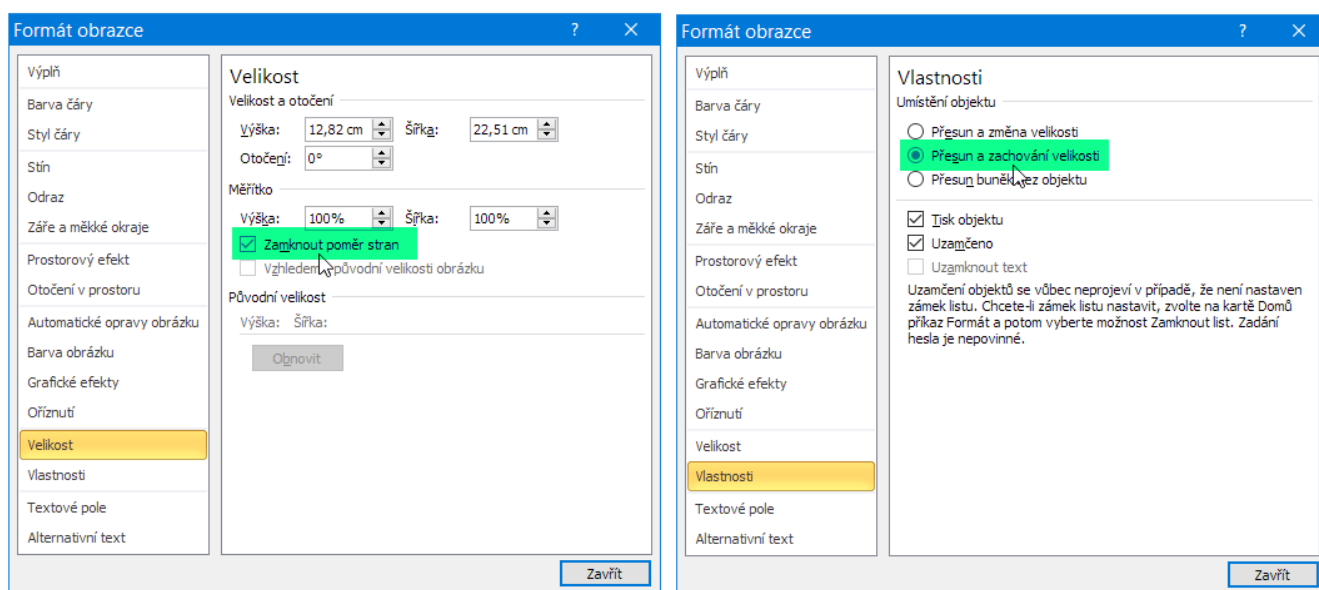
Formát obrazce ? ✕

Výplň
Barva čáry
Styl čáry
Stín
Odraz
Záře a měkké okraje
Prostorový efekt
Otočení v prostoru
Automatické opravy obrázku
Barva obrázku
Grafické efekty
Oříznutí
Velikost
Vlastnosti
Textové pole
Alternativní text

Velikost
Velikost a otočení
Výška: 12,82 cm Šířka: 22,51 cm
Otočení: 0°
Měřítko
Výška: 100% Šířka: 100%
Zamknout poměr stran
Vzhledem k původní velikosti obrázku
Původní velikost
Výška: Šířka:
Obnovit

Zavřít

Formát obrazce ? ✕

Výplň
Barva čáry
Styl čáry
Stín
Odraz
Záře a měkké okraje
Prostorový efekt
Otočení v prostoru
Automatické opravy obrázku
Barva obrázku
Grafické efekty
Oříznutí
Velikost
Vlastnosti
Textové pole
Alternativní text

Vlastnosti
Umístění objektu
Přesun a změna velikosti
Přesun a zachování velikosti
Přesun buněk bez objektu
Tisk objektu
Uzamčeno
Uzamknout text
Uzamčení objektů se vůbec neprojeví v případě, že není nastaven zámek listu. Chcete-li zámek listu nastavit, zvolte na kartě Domů příkaz Formát a potom vyberte možnost Zamknout list. Zadání hesla je nepovinné.

Zavřít